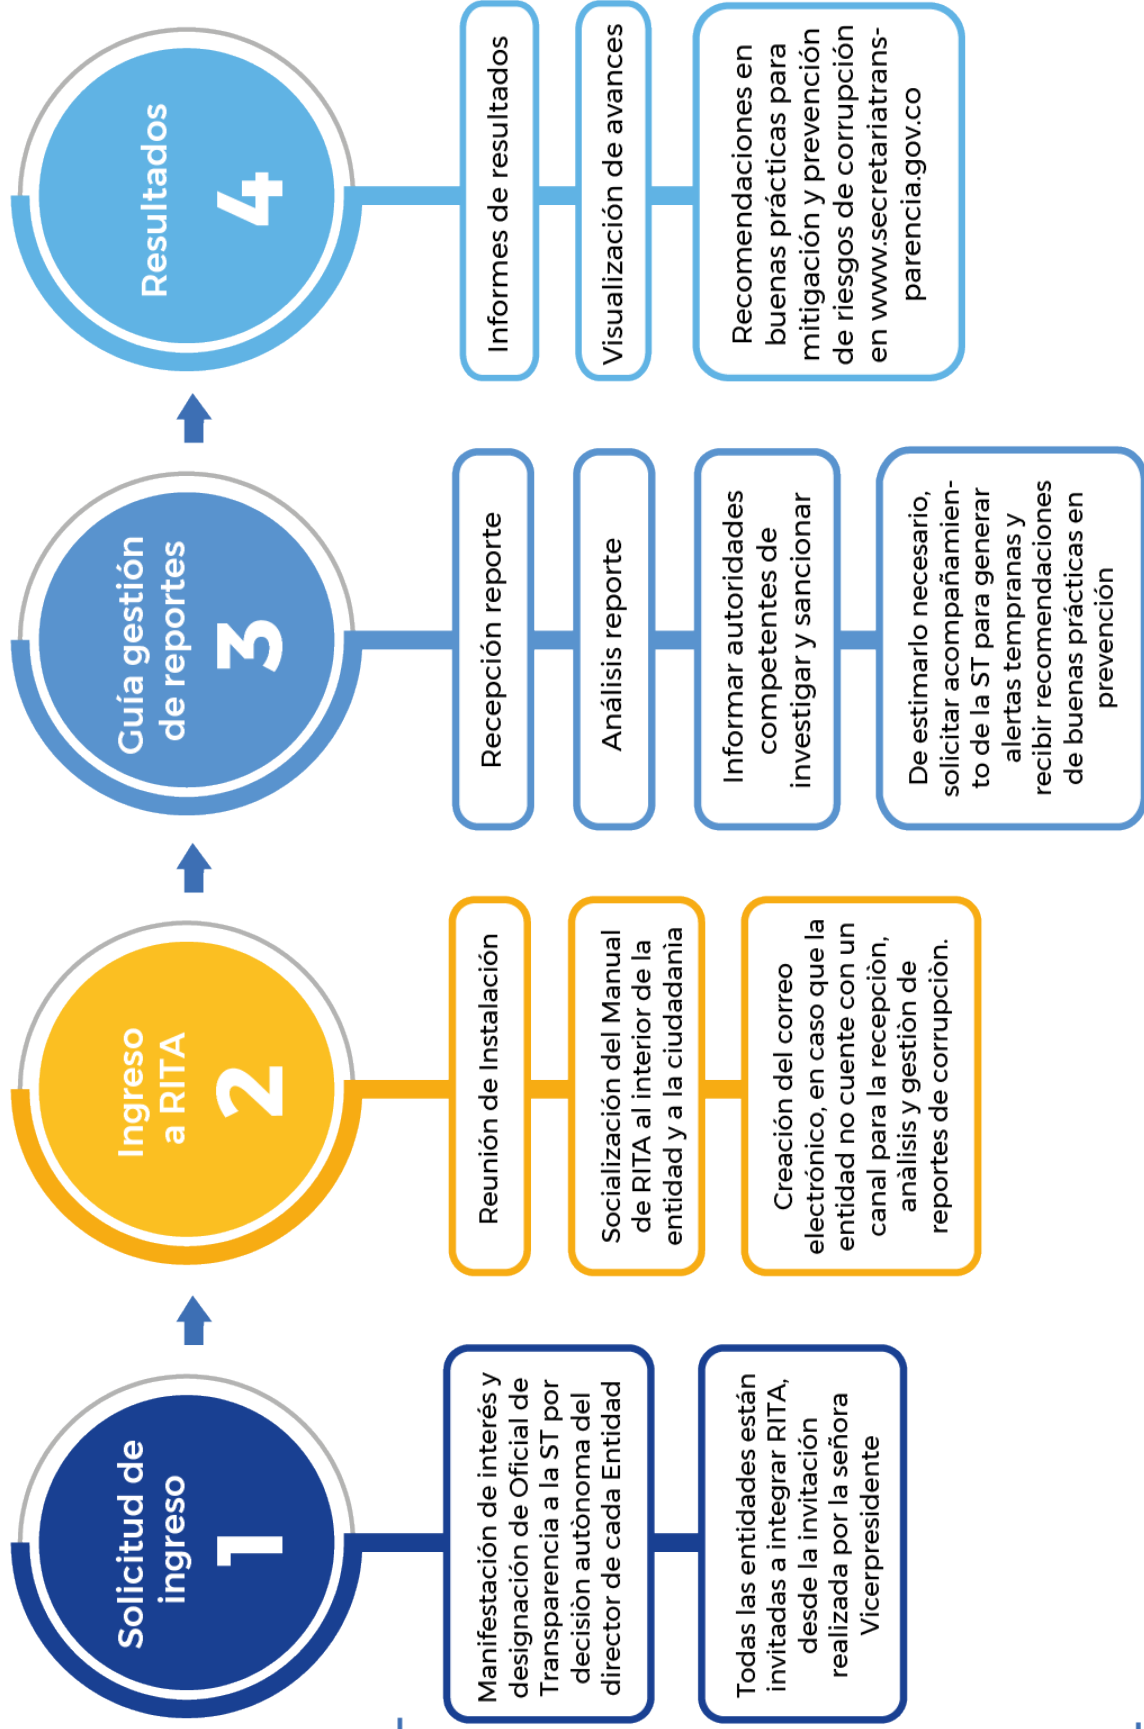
Solicitud de ingreso
1

Manifestación de interés y designación de Oficial de Transparencia a la ST por decisión autónoma del director de cada Entidad

Todas las entidades están invitadas a integrar RITA, desde la invitación realizada por la señora Vicerpresidente

Ingreso a RITA
2

Reunión de Instalación

Socialización del Manual de RITA al interior de la entidad y a la ciudadanía

Creación del correo electrónico, en caso que la entidad no cuente con un canal para la recepción, anàlisis y gestiòn de reportes de corrupción.

Guía gestión de reportes
3

Recepción reporte

Análisis reporte

Informar autoridades competentes de investigar y sancionar

De estimarlo necesario, solicitar acompañamiento de la ST para generar alertas tempranas y recibir recomendaciones de buenas prácticas en prevención

Resultados
4

Informes de resultados

Visualización de avances

Recomendaciones en buenas prácticas para mitigación y prevención de riesgos de corrupción en www.secretariatransparencia.gov.co